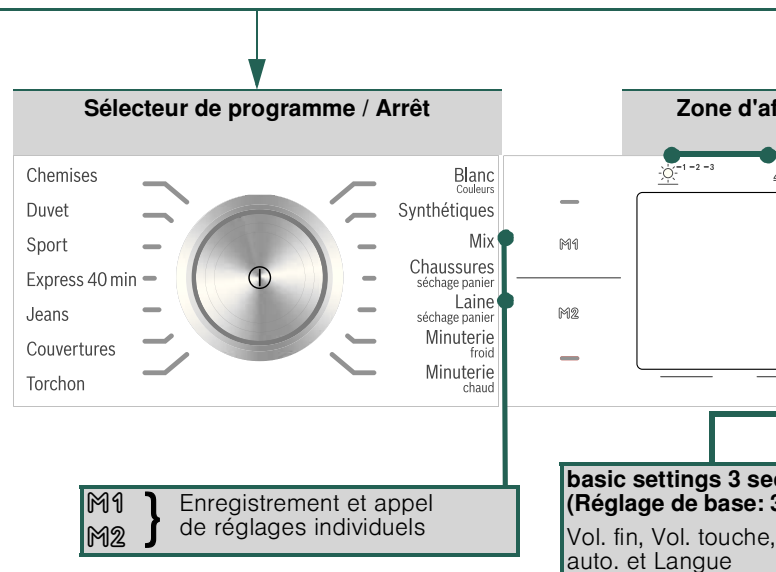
Sélecteur de programme / Arrêt

Zone d'af

Chemises
Duvet
Sport
Express 40 min
Jeans
Couvertures
Torchon

Blanc
Couleurs
Synthétiques
Mix
Chaussures
séchage panier
Laine
séchage panier
Minuterie
froid
Minuterie
chaud

M1
M2

$-1-2-3$

M1 M2 } Enregistrement et appel de réglages individuels

basic settings 3 sec
(Réglage de base: 3
Vol. fin, Vol. touche,
auto. et Langue